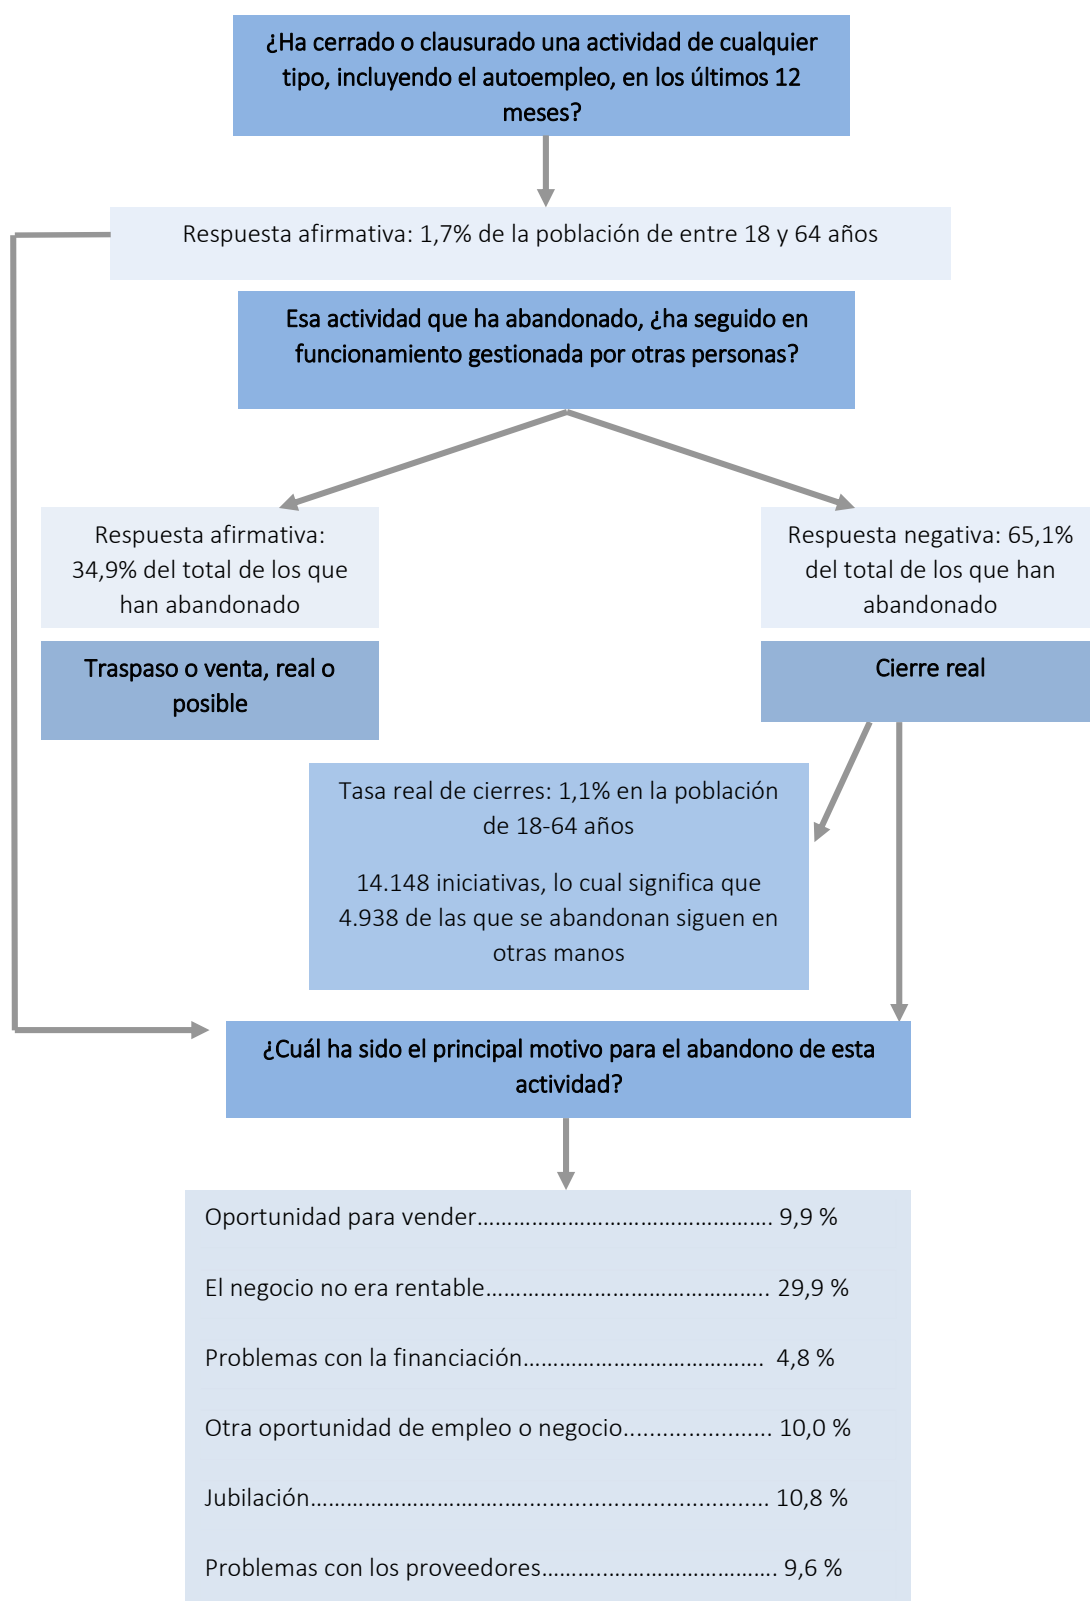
¿Ha cerrado o clausurado una actividad de cualquier tipo, incluyendo el autoempleo, en los últimos 12 meses?

Respuesta afirmativa: 1,7% de la población de entre 18 y 64 años

Esa actividad que ha abandonado, ¿ha seguido en funcionamiento gestionada por otras personas?

Respuesta afirmativa: 34,9% del total de los que han abandonado

Traspaso o venta, real o posible

Respuesta negativa: 65,1% del total de los que han abandonado

Cierre real

Tasa real de cierres: 1,1% en la población de 18-64 años

14.148 iniciativas, lo cual significa que 4.938 de las que se abandonan siguen en otras manos

¿Cuál ha sido el principal motivo para el abandono de esta actividad?

Oportunidad para vender............................................ 9,9 %

El negocio no era rentable........................................... 29,9 %

Problemas con la financiación.................................... 4,8 %

Otra oportunidad de empleo o negocio...................... 10,0 %

Jubilación.................................................................... 10,8 %

Problemas con los proveedores.................................. 9,6 %